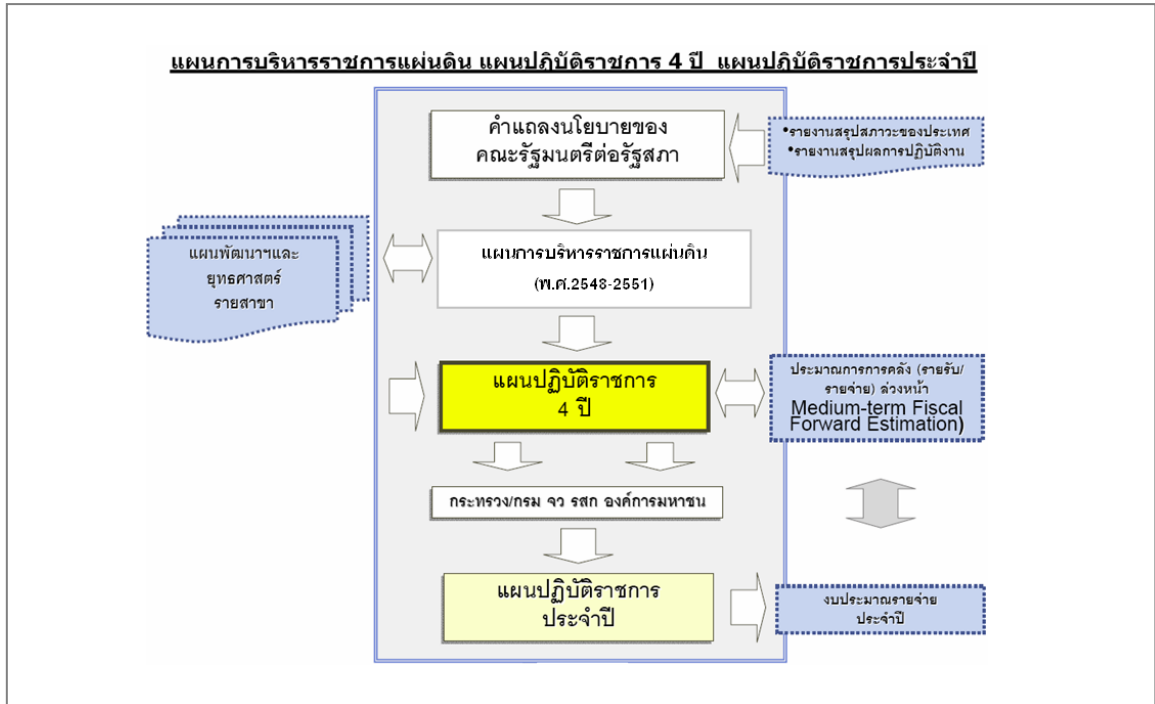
แผนการบริหารราชการแผ่นดิน แผนปฏิบัติราชการ 4 ปี แผนปฏิบัติราชการประจำปี

คำแถลงนโยบายของคณะรัฐมนตรีต่อรัฐสภา

•รายงานสรุปสภาวะของประเทศ
•รายงานสรุปผลการปฏิบัติงาน

แผนพัฒนาฯและยุทธศาสตร์รายสาขา

แผนการบริหารราชการแผ่นดิน (พ.ศ.2548-2551)

แผนปฏิบัติราชการ 4 ปี

ประมาณการการคลัง (รายรับ/รายจ่าย) ล่วงหน้า Medium-term Fiscal Forward Estimation)

กระทรวง/กรม จว รสก องค์การมหาชน

แผนปฏิบัติราชการประจำปี

งบประมาณรายจ่ายประจำปี